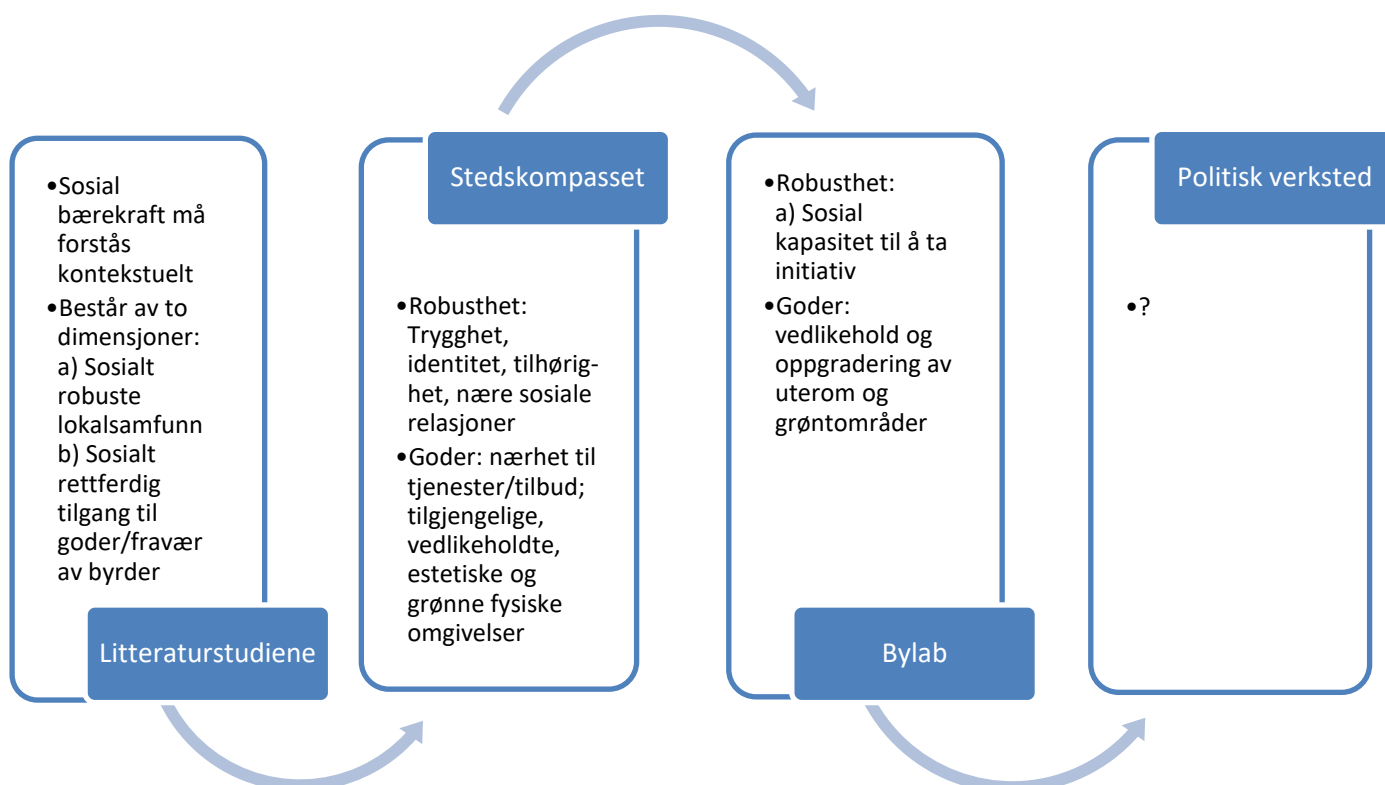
•Sosial bærekraft må forstås kontekstuelt

•Består av to dimensjoner:
a) Sosialt robuste lokalsamfunn
b) Sosialt rettferdig tilgang til goder/fravær av byrder

Litteraturstudiene

Stedskompasset

•Robusthet: Trygghet, identitet, tilhørighet, nære sosiale relasjoner

•Goder: nærhet til tjenester/tilbud; tilgjengelige, vedlikeholdte, estetiske og grønne fysiske omgivelser

•Robusthet:
a) Sosial kapasitet til å ta initiativ

•Goder: vedlikehold og oppgradering av uterom og grøntområder

Bylab

Politisk verksted

•?